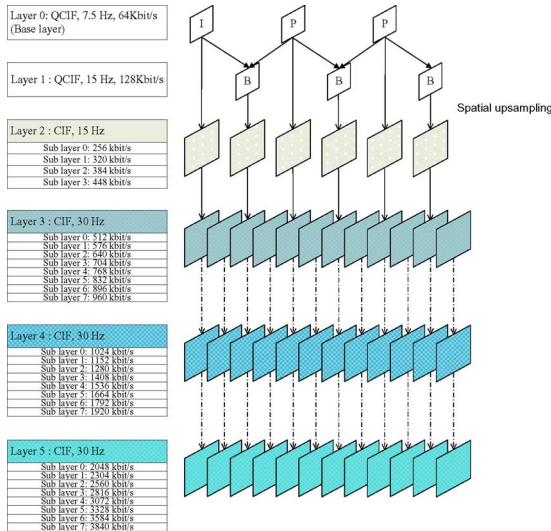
Layer 0: QCIF, 7.5 Hz, 64Kbit/s (Base layer)

I

P

P

Layer 1 : QCIF, 15 Hz, 128Kbit/s

B

B

B

Spatial upsampling

Layer 2 : CIF, 15 Hz
Sub layer 0: 256 kbit/s
Sub layer 1: 320 kbit/s
Sub layer 2: 384 kbit/s
Sub layer 3: 448 kbit/s

Layer 3 : CIF, 30 Hz
Sub layer 0: 512 kbit/s
Sub layer 1: 576 kbit/s
Sub layer 2: 640 kbit/s
Sub layer 3: 704 kbit/s
Sub layer 4: 768 kbit/s
Sub layer 5: 832 kbit/s
Sub layer 6: 896 kbit/s
Sub layer 7: 960 kbit/s

Layer 4 : CIF, 30 Hz
Sub layer 0: 1024 kbit/s
Sub layer 1: 1152 kbit/s
Sub layer 2: 1280 kbit/s
Sub layer 3: 1408 kbit/s
Sub layer 4: 1536 kbit/s
Sub layer 5: 1664 kbit/s
Sub layer 6: 1792 kbit/s
Sub layer 7: 1920 kbit/s

Layer 5 : CIF, 30 Hz
Sub layer 0: 2048 kbit/s
Sub layer 1: 2304 kbit/s
Sub layer 2: 2560 kbit/s
Sub layer 3: 2816 kbit/s
Sub layer 4: 3072 kbit/s
Sub layer 5: 3328 kbit/s
Sub layer 6: 3584 kbit/s
Sub layer 7: 3840 kbit/s